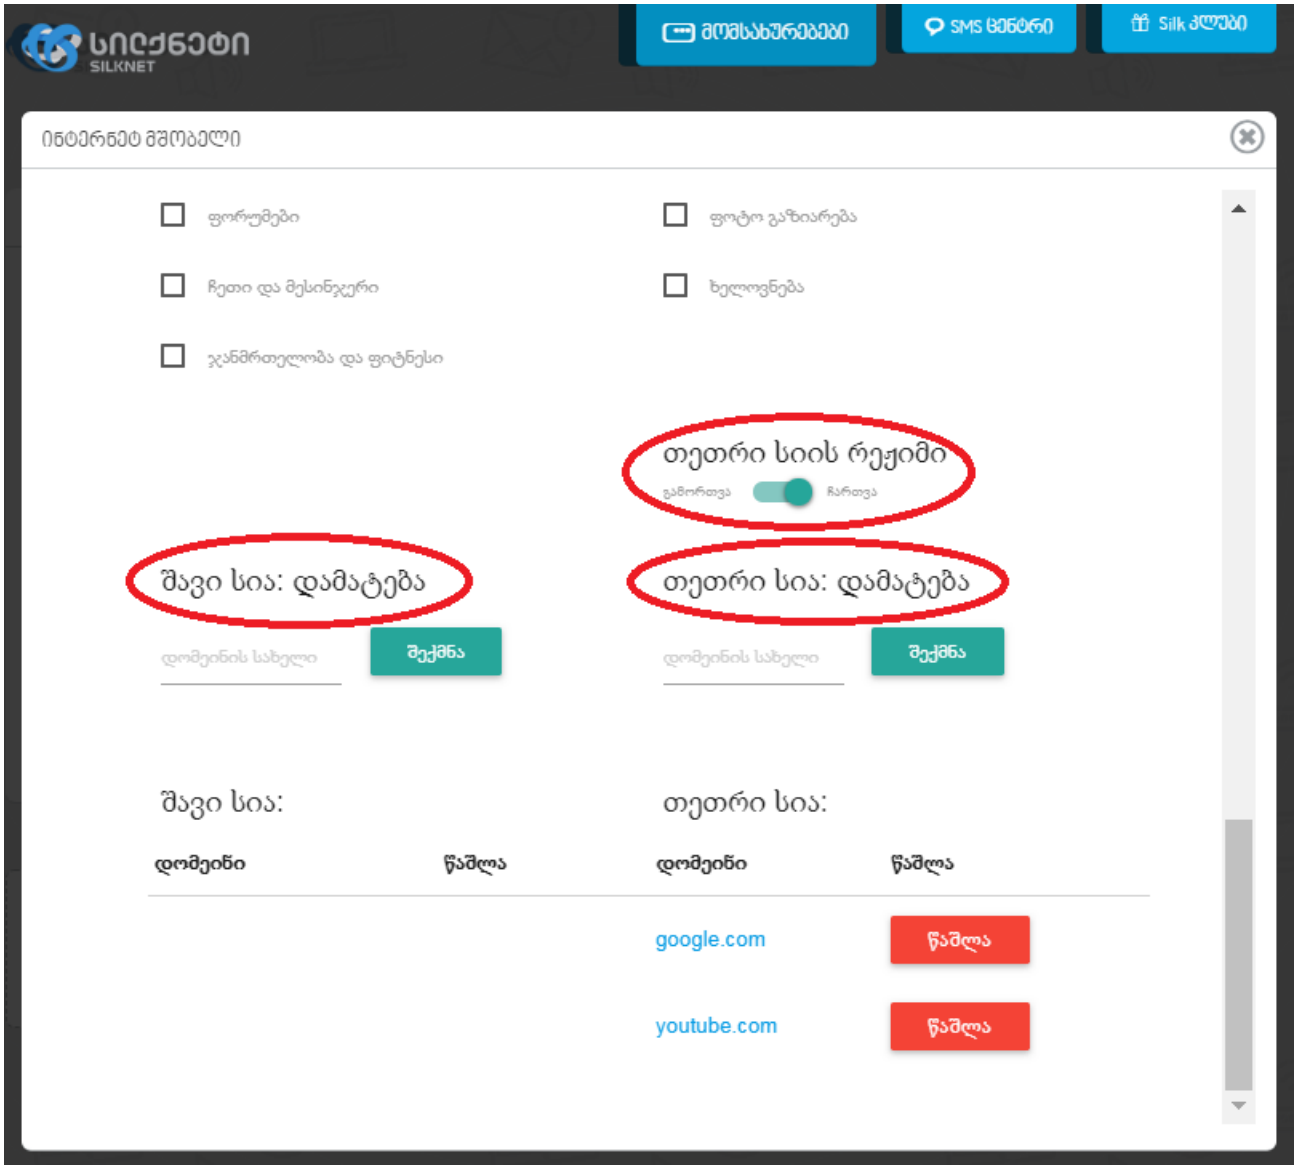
სილქნეტი
SILKNET

მომსახურებები

SMS ცენტრი

Silk ქლუბი

ინტერნეტ მშობელი

ფორუმები

ფოტო გაზიარება

ჩეთი და მესინჯერი

ხელოვნება

ჯანმრთელობა და ფიტნესი

თეთრი სიის რეჟიმი
გამორთვა ჩართვა

შავი სია: დამატება

თეთრი სია: დამატება

დომენის სახელი

შექმნა

დომენის სახელი

შექმნა

შავი სია:

თეთრი სია:

| დომეინი | წაშლა | დომეინი | წაშლა |
|---|---|---|---|
| | | google.com | წაშლა |
| | | youtube.com | წაშლა |